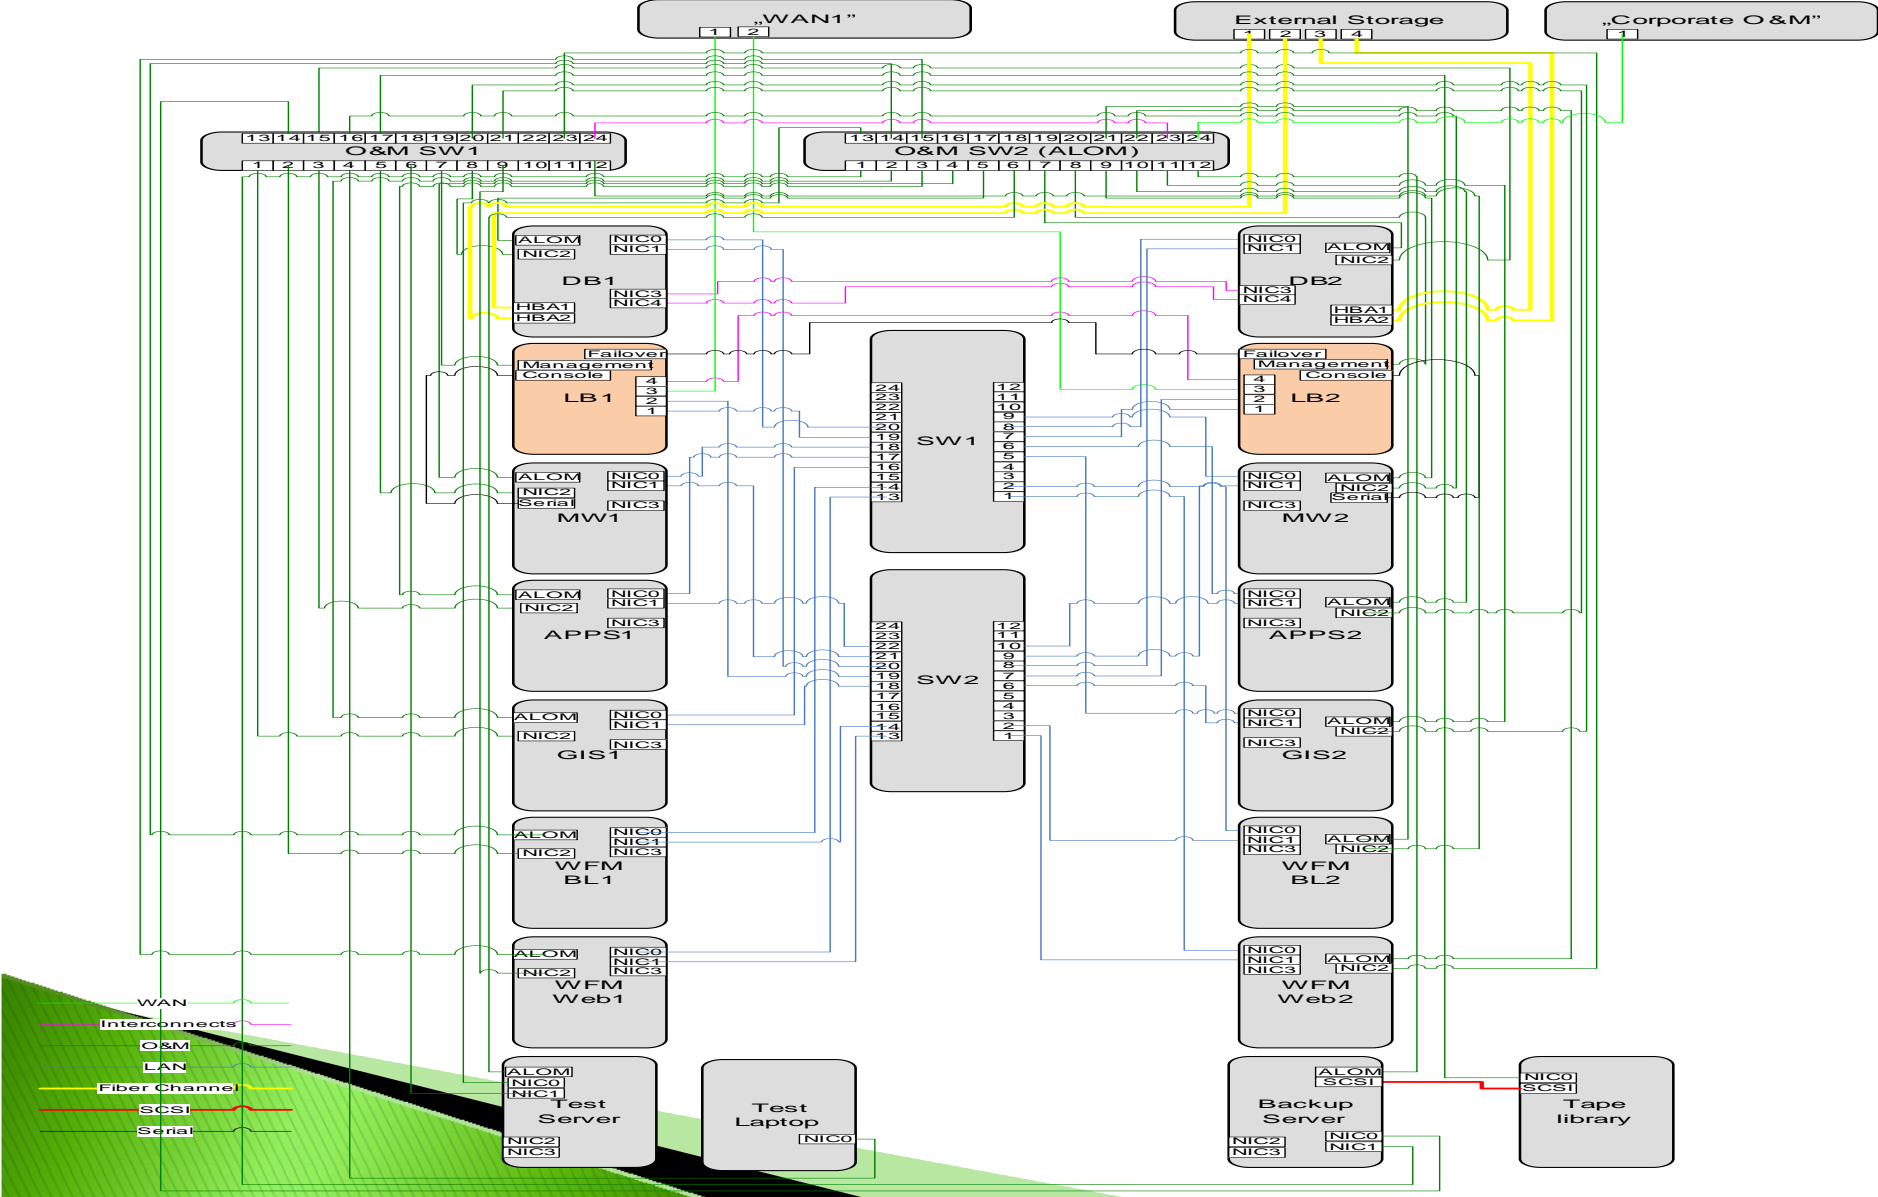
„WAN1”
1 2

External Storage
1 2 3 4

„Corporate O&M”
1

13 14 15 16 17 18 19 20 21 22 23 24
O&M SW1
1 2 3 4 5 6 7 8 9 10 11 12

13 14 15 16 17 18 19 20 21 22 23 24
O&M SW2 (ALOM)
1 2 3 4 5 6 7 8 9 10 11 12

ALOM
NIC2
NIC0
NIC1
DB1
NIC3
NIC4
HBA1
HBA2

NIC0
NIC1
ALOM
NIC2
DB2
NIC3
NIC4
HBA1
HBA2

Failover
Management
Console
4
3
2
1
LB1

Failover
Management
Console
4
3
2
1
LB2

24 23 22 21 20 19 18 17 16 15 14 13
SW1
12 11 10 9 8 7 6 5 4 3 2 1

ALOM
NIC0
NIC1
NIC2
Serial
NIC3
MW1

NIC0
NIC1
ALOM
NIC2
Serial
NIC3
MW2

ALOM
NIC0
NIC1
NIC2
NIC3
APPS1

NIC0
NIC1
ALOM
NIC2
NIC3
APPS2

24 23 22 21 20 19 18 17 16 15 14 13
SW2
12 11 10 9 8 7 6 5 4 3 2 1

ALOM
NIC0
NIC1
NIC2
NIC3
GIS1

NIC0
NIC1
ALOM
NIC2
NIC3
GIS2

ALOM
NIC0
NIC1
NIC2
NIC3
WFM
BL1

NIC0
NIC1
ALOM
NIC3
NIC2
WFM
BL2

ALOM
NIC0
NIC1
NIC2
NIC3
WFM
Web1

NIC0
NIC1
ALOM
NIC3
NIC2
WFM
Web2

WAN
Interconnects
O&M
LAN
Fiber Channel
SCSI
Serial

ALOM
NIC0
NIC1
Test
Server
NIC2
NIC3

Test
Laptop
NIC0

ALOM
SCSI
Backup
Server
NIC2
NIC3
NIC0
NIC1

NIC0
SCSI
Tape
library